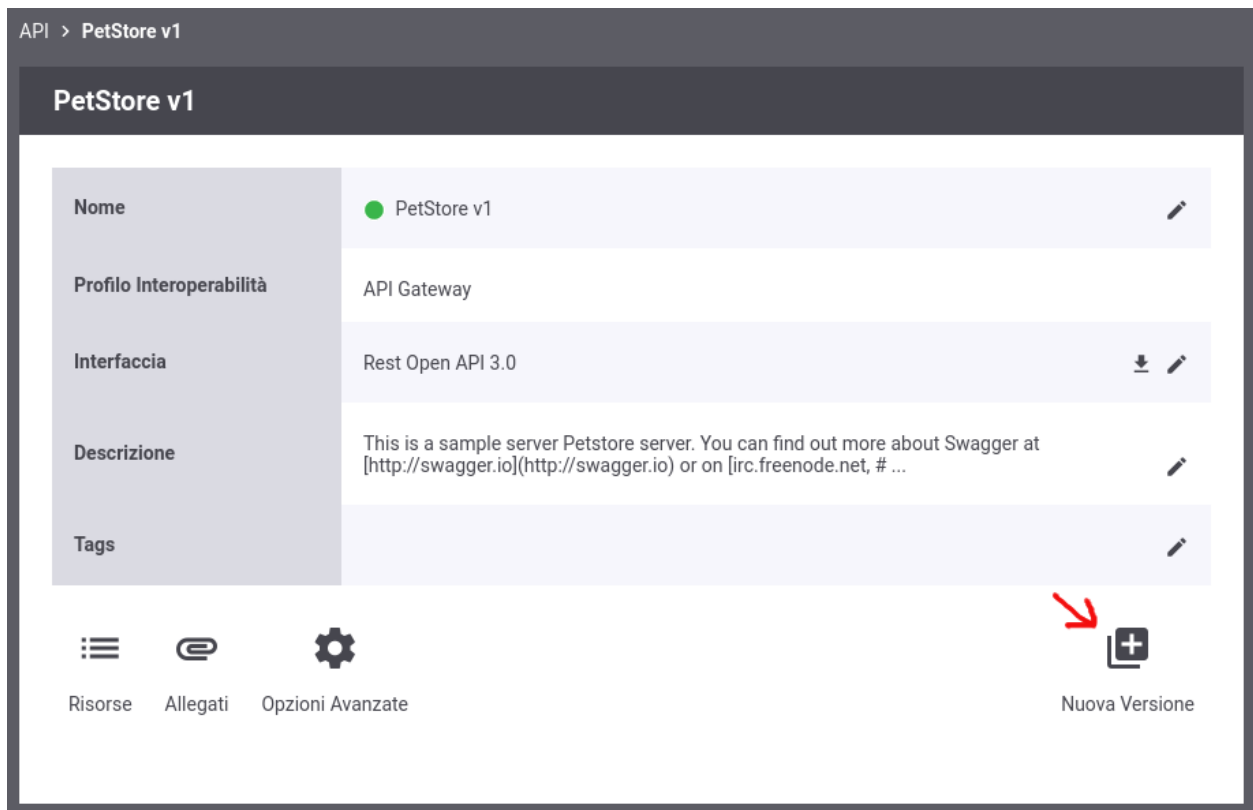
API > PetStore v1

PetStore v1

| | |
|---|---|
| Nome | PetStore v1 |
| Profilo Interoperabilità | API Gateway |
| Interfaccia | Rest Open API 3.0 |
| Descrizione | This is a sample server Petstore server. You can find out more about Swagger at [http://swagger.io](http://swagger.io) or on [irc.freenode.net, # ... |
| Tags | |

Risorse Allegati Opzioni Avanzate

Nuova Versione